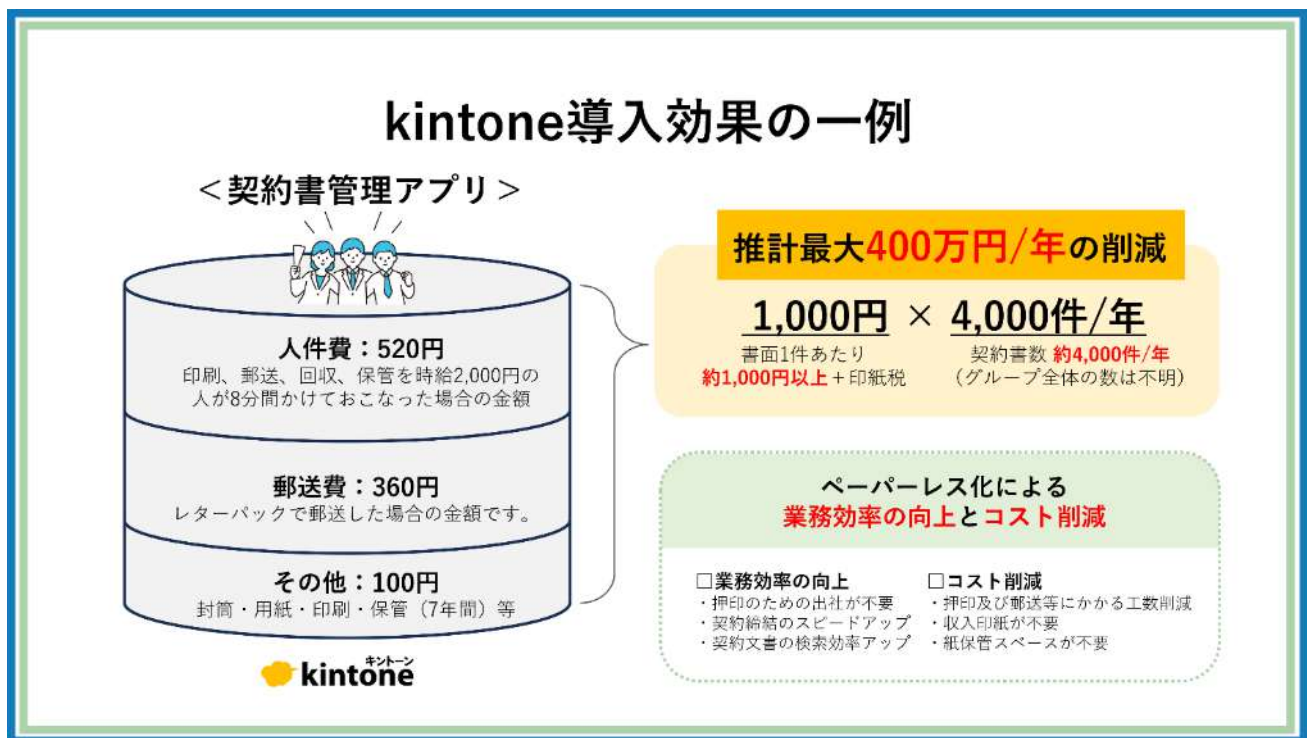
kintone導入効果の一例

＜契約書管理アプリ＞

人件費：520円
印刷、郵送、回収、保管を時給2,000円の人が8分間かけておこなった場合の金額

郵送費：360円
レターパックで郵送した場合の金額です。

その他：100円
封筒・用紙・印刷・保管（7年間）等

キントーン
kintone

推計最大400万円/年の削減

1,000円 × 4,000件/年
書面1件あたり
約1,000円以上＋印紙税
契約書数 約4,000件/年
（グループ全体の数は不明）

ペーパーレス化による
業務効率の向上とコスト削減

□業務効率の向上
・押印のための出社が不要
・契約締結のスピードアップ
・契約文書の検索効率アップ

□コスト削減
・押印及び郵送等にかかる工数削減
・収入印紙が不要
・紙保管スペースが不要